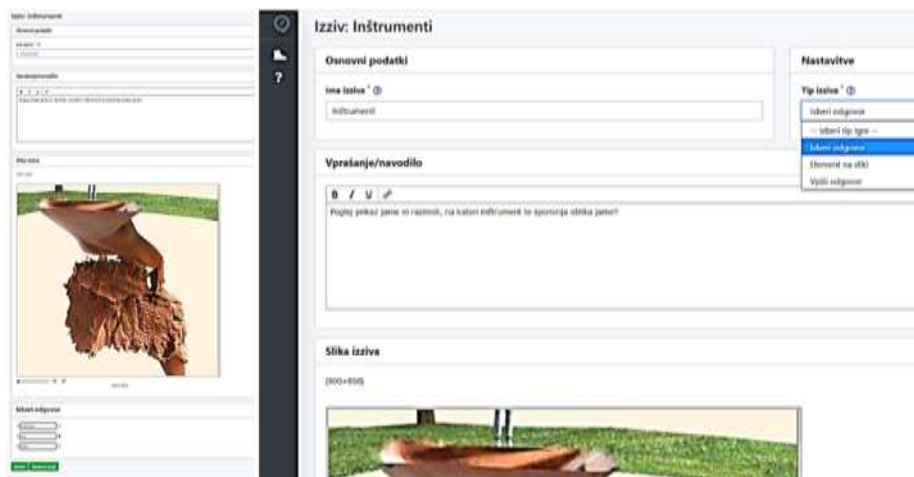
Izziv: Inštrumenti

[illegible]

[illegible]

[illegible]

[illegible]

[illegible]

Izziv: Inštrumenti

Osnovni podatki

Ime izziva * ⓘ

Inštrumenti

Nastavitve

Tip izziva * ⓘ

Izberi odgovor

-- Izberi tip igre --

Izberi odgovor

Element na sliki

Vpiši odgovor

Vprašanje/navodilo

B I U

Poglej prikaz jame in razmisli, na kateri inštrument te spominja oblika jame?

Slika izziva

(800×650)